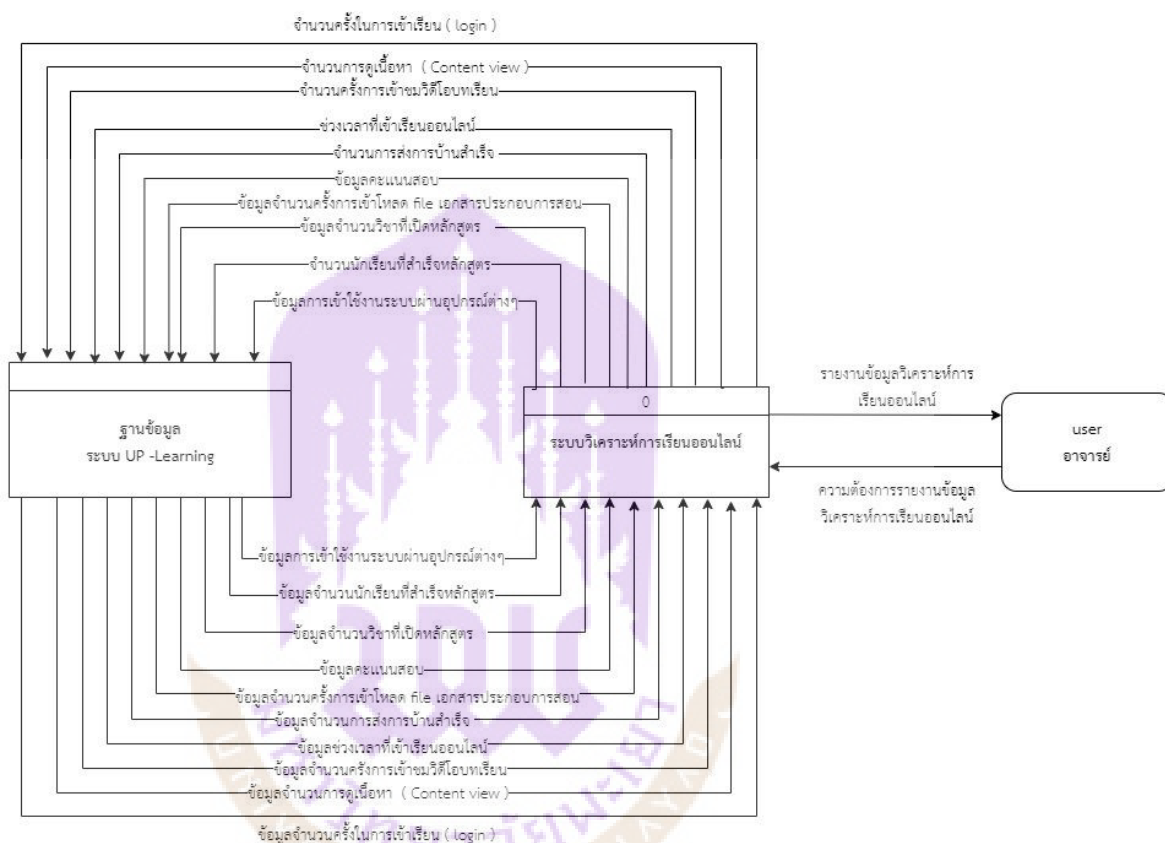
จำนวนครั้งในการเข้าเรียน ( login )

จำนวนการดูเนื้อหา ( Content view )

จำนวนครั้งการเข้าชมวิดีโอบทเรียน

ช่วงเวลาที่เข้าเรียนออนไลน์

จำนวนการส่งการบ้านสำเร็จ

ข้อมูลคะแนนสอบ

ข้อมูลจำนวนครั้งการเข้าโหลด file เอกสารประกอบการสอน

ข้อมูลจำนวนวิชาที่เปิดหลักสูตร

จำนวนนักเรียนที่สำเร็จหลักสูตร

ข้อมูลการเข้าใช้งานระบบผ่านอุปกรณ์ต่างๆ

ฐานข้อมูล
ระบบ UP -Learning

0

ระบบวิเคราะห์การเรียนออนไลน์

รายงานข้อมูลวิเคราะห์การเรียนออนไลน์

user
อาจารย์

ความต้องการรายงานข้อมูลวิเคราะห์การเรียนออนไลน์

ข้อมูลการเข้าใช้งานระบบผ่านอุปกรณ์ต่างๆ

ข้อมูลจำนวนนักเรียนที่สำเร็จหลักสูตร

ข้อมูลจำนวนวิชาที่เปิดหลักสูตร

ข้อมูลคะแนนสอบ

ข้อมูลจำนวนครั้งการเข้าโหลด file เอกสารประกอบการสอน

ข้อมูลจำนวนการส่งการบ้านสำเร็จ

ข้อมูลช่วงเวลาที่เข้าเรียนออนไลน์

ข้อมูลจำนวนครั้งการเข้าชมวิดีโอบทเรียน

ข้อมูลจำนวนการดูเนื้อหา ( Content view )

ข้อมูลจำนวนครั้งในการเข้าเรียน ( login )